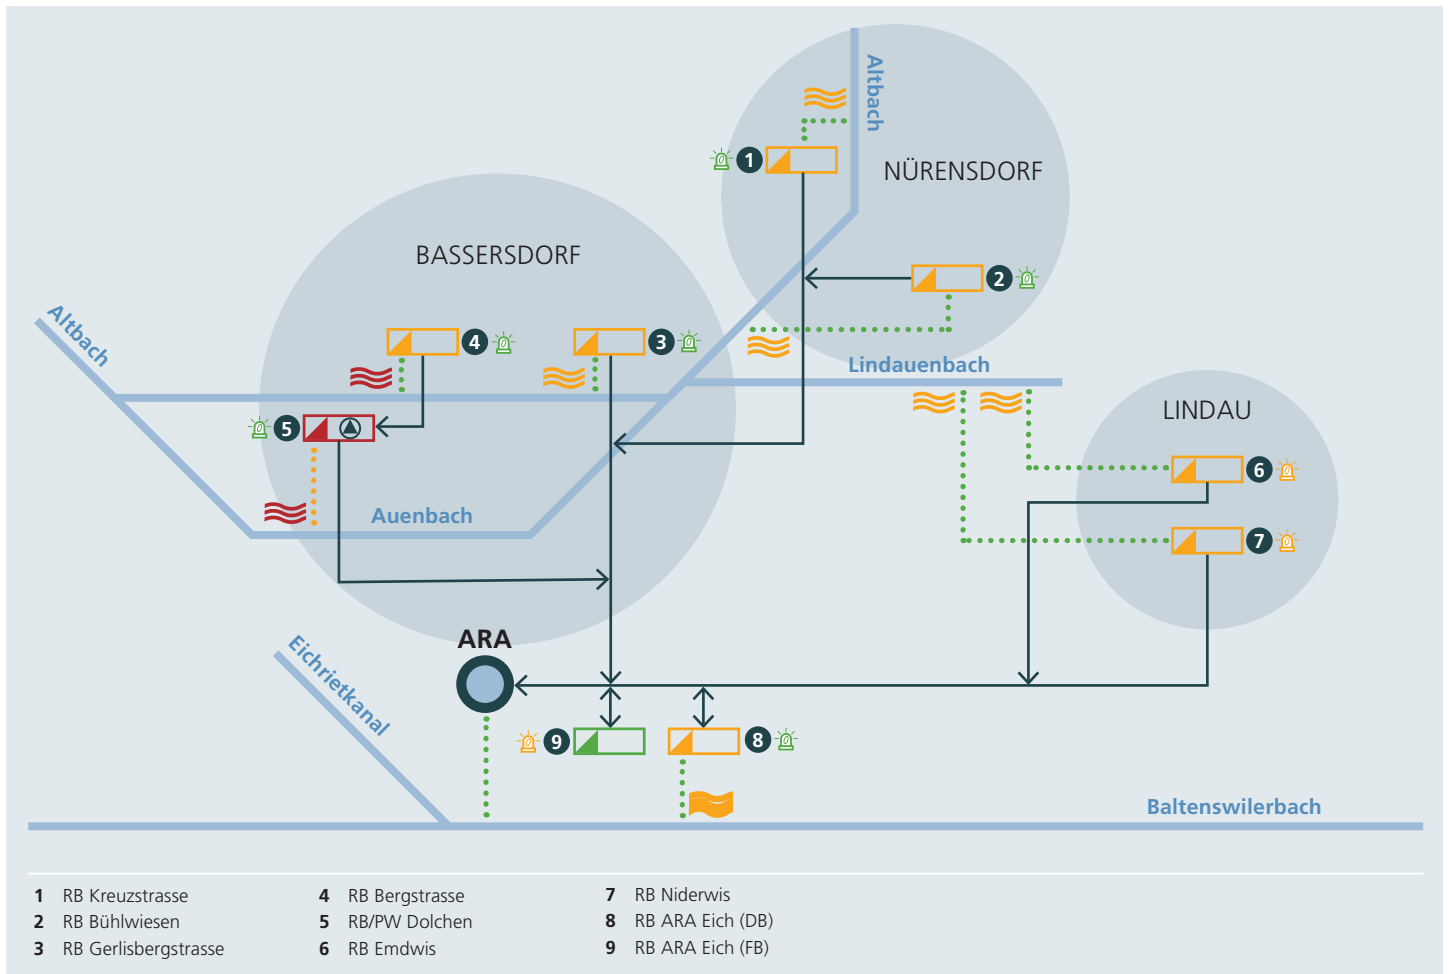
Altbach

1

NÜRENSDORF

BASSERSDORF

2

Altbach

4

3

Lindauenbach

5

LINDAU

6

Auenbach

7

ARA

Eichrietkanal

9

8

Baltenswilerbach

1 RB Kreuzstrasse
2 RB Bühlwiesen
3 RB Gerlisbergstrasse

4 RB Bergstrasse
5 RB/PW Dolchen
6 RB Emdwis

7 RB Niderwis
8 RB ARA Eich (DB)
9 RB ARA Eich (FB)